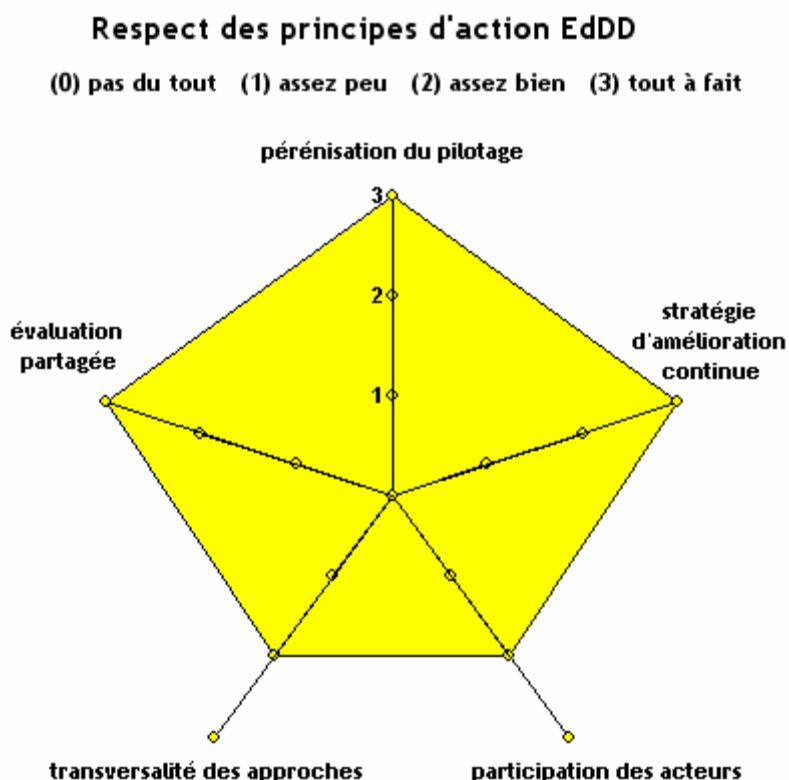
Respect des principes d'action EdDD

(0) pas du tout (1) assez peu (2) assez bien (3) tout à fait

pérénisation du pilotage

3

2

1

évaluation partagée

stratégie d'amélioration continue

transversalité des approches

participation des acteurs